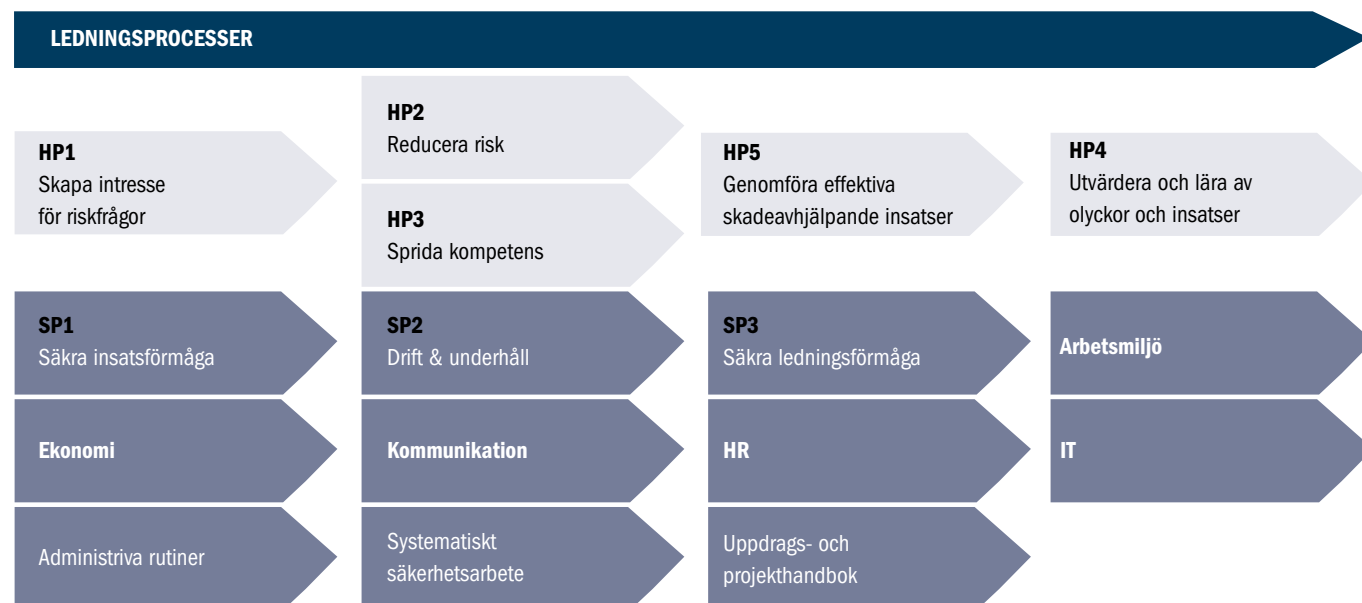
LEDNINGSPROCESSER

HP1
Skapa intresse för riskfrågor

HP2
Reducera risk

HP3
Sprida kompetens

HP5
Genomföra effektiva skadeavhjälpande insatser

HP4
Utvärdera och lära av olyckor och insatser

SP1
Säkra insatsförmåga

SP2
Drift & underhåll

SP3
Säkra ledningsförmåga

Arbetsmiljö

Ekonomi

Kommunikation

HR

IT

Administriva rutiner

Systematiskt säkerhetsarbete

Uppdrags- och projekthandbok